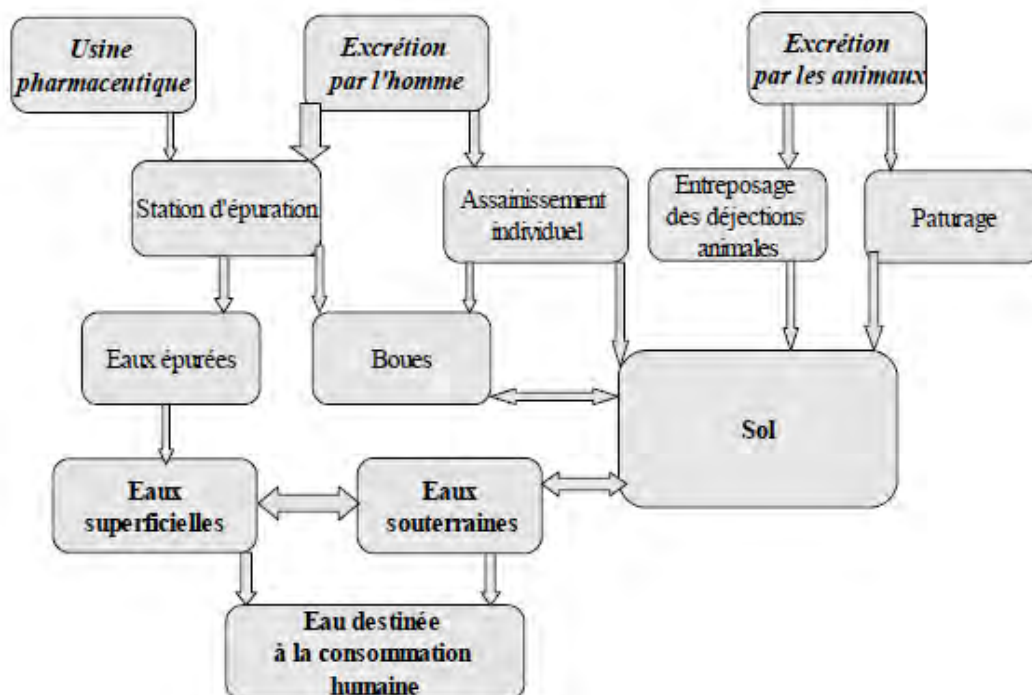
Usine pharmaceutique

Excrétion par l'homme

Excrétion par les animaux

Station d'épuration

Assainissement individuel

Entreposage des déjections animales

Paturage

Eaux épurées

Boues

Sol

Eaux superficielles

Eaux souterraines

Eau destinée à la consommation humaine